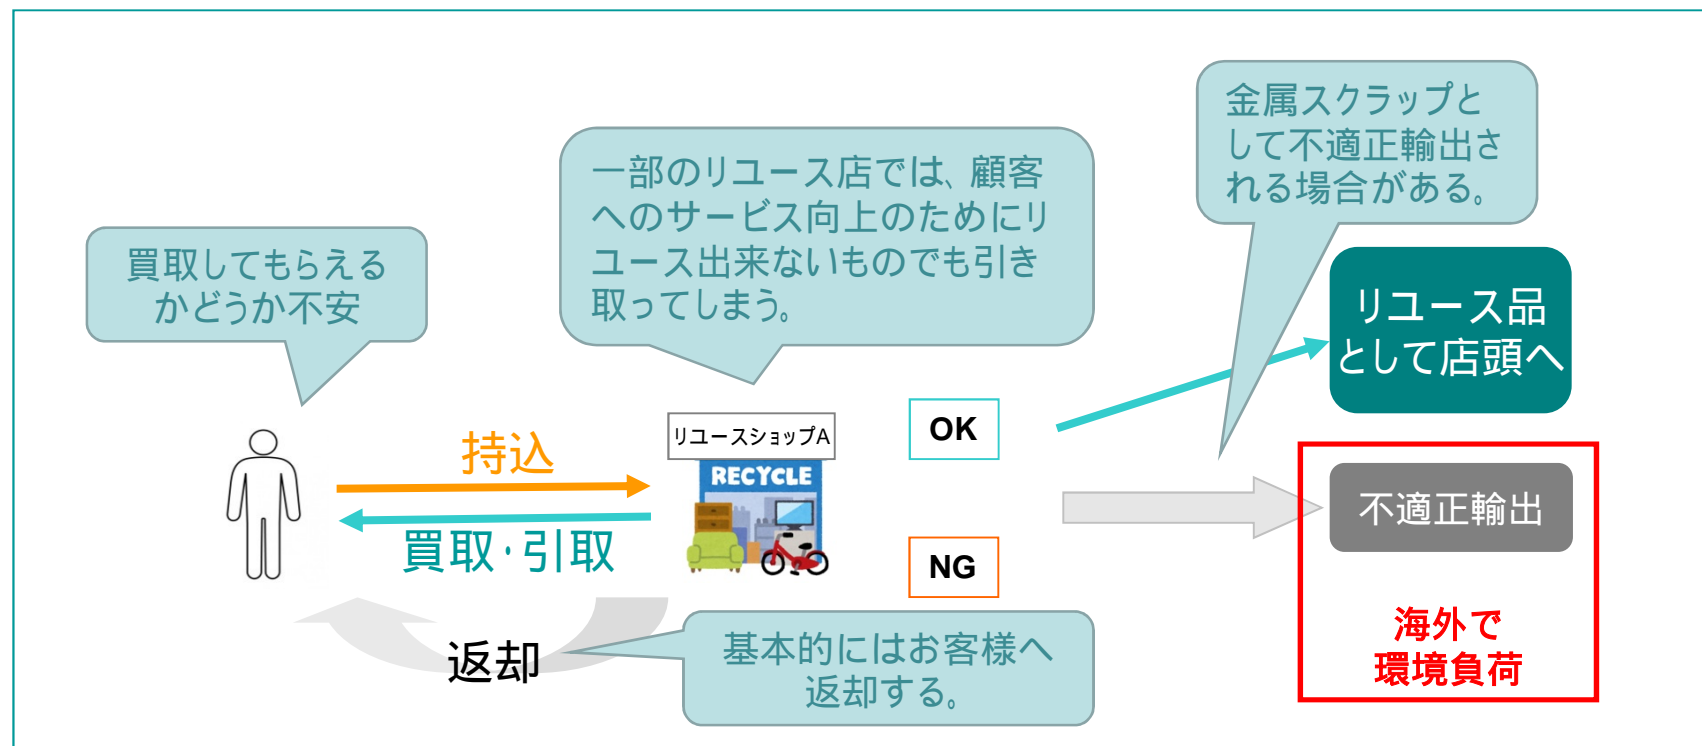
買取してもらえるかどうか不安

一部のリユース店では、顧客へのサービス向上のためにリユース出来ないものでも引き取ってしまう。

金属スクラップとして不適正輸出される場合がある。

リユース品として店頭へ

持込

リユースショップA

RECYCLE

OK

買取･引取

NG

不適正輸出

返却

基本的にはお客様へ返却する。

海外で
環境負荷